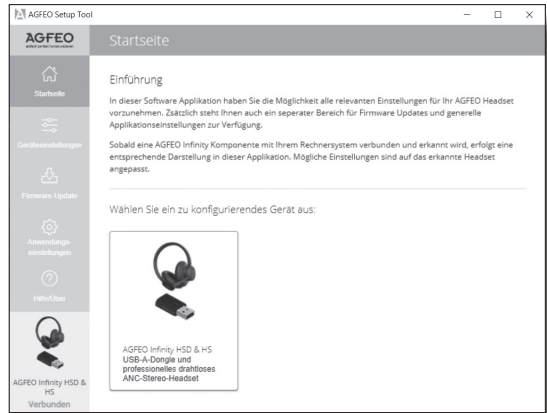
AGFEO Setup Tool

AGFEO
einfach perfekt kommunizieren

Startseite

Startseite

Geräteeinstellungen

Firmware-Update

Anwendungs-einstellungen

Hilfe/Über

AGFEO Infinity HSD & HS
Verbunden

Einführung

In dieser Software Applikation haben Sie die Möglichkeit alle relevanten Einstellungen für Ihr AGFEO Headset vorzunehmen. Zsätzlich steht Ihnen auch ein seperater Bereich für Firmware Updates und generelle Applikationseinstellungen zur Verfügung.

Sobald eine AGFEO Infinity Komponente mit Ihrem Rechnersystem verbunden und erkannt wird, erfolgt eine entsprechende Darstellung in dieser Applikation. Mögliche Einstellungen sind auf das erkannte Headset angepasst.

Wählen Sie ein zu konfigurierendes Gerät aus:

AGFEO Infinity HSD & HS
USB-A-Dongle und professionelles drahtloses ANC-Stereo-Headset